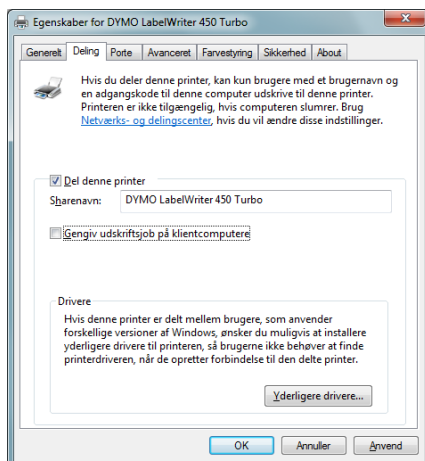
Egenskaber for DYMO LabelWriter 450 Turbo

Generelt | Deling | Porte | Avanceret | Farvestyring | Sikkerhed | About

Hvis du deler denne printer, kan kun brugere med et brugernavn og en adgangskode til denne computer udskrive til denne printer. Printeren er ikke tilgængelig, hvis computeren slumrer. Brug Netværks- og delingscenter, hvis du vil ændre disse indstillinger.

Del denne printer

Sharenavn: DYMO LabelWriter 450 Turbo

Gengiv udskriftsjob på klientcomputere

Drivere

Hvis denne printer er delt mellem brugere, som anvender forskellige versioner af Windows, ønsker du muligvis at installere yderligere drivere til printeren, så brugerne ikke behøver at finde printerdriveren, når de opretter forbindelse til den delte printer.

Yderligere drivere...

OK | Annuller | Anvend